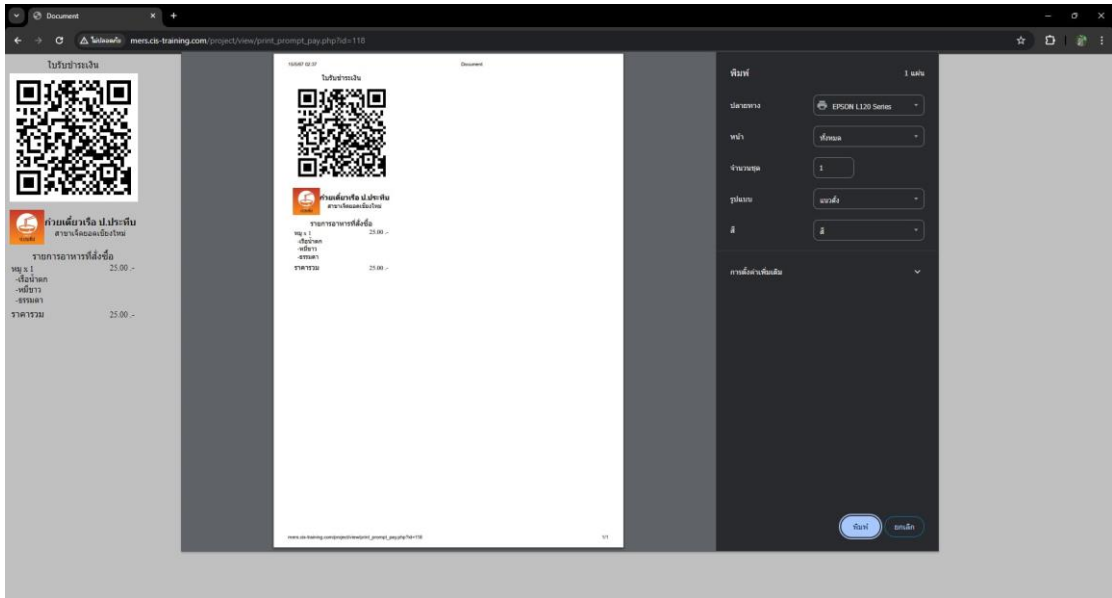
Document

ไม่ปลอดภัย mers.cis-training.com/project/view/print_prompt_pay.php?id=118

ใบรับชำระเงิน

ก๋วยเตี๋ยวเรือ ป.ประทีป
สาขาเจ็ดยอดเชียงใหม่

รายการอาหารที่สั่งซื้อ
หมู x 1 25.00 .-
-เรือน้ำตก
-หมี่ขาว
-ธรรมดา
ราคารวม 25.00 .-

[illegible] Document

ใบรับชำระเงิน

ก๋วยเตี๋ยวเรือ ป.ประทีป
สาขาเจ็ดยอดเชียงใหม่

รายการอาหารที่สั่งซื้อ
หมู x 1 25.00 .-
-เรือน้ำตก
-หมี่ขาว
-ธรรมดา
ราคารวม 25.00 .-

mers.cis-training.com/project/view/print_prompt_pay.php?id=118 1/1

พิมพ์ 1 แผ่น

ปลายทาง EPSON L120 Series

หน้า ทั้งหมด

จำนวนชุด 1

รูปแบบ แนวตั้ง

สี สี

การตั้งค่าเพิ่มเติม

พิมพ์ ยกเลิก